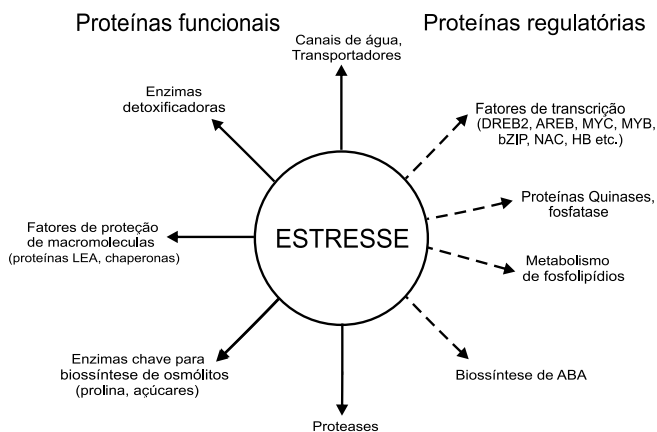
Proteínas funcionais

Proteínas regulatórias

Canais de água, Transportadores

Enzimas detoxificadoras

Fatores de transcrição (DREB2, AREB, MYC, MYB, bZIP, NAC, HB etc.)

Proteínas Quinases, fosfatase

Fatores de proteção de macromoleculas (proteínas LEA, chaperonas)

ESTRESSE

Metabolismo de fosfolipídios

Enzimas chave para biossíntese de osmólitos (prolina, açúcares)

Biossíntese de ABA

Proteases